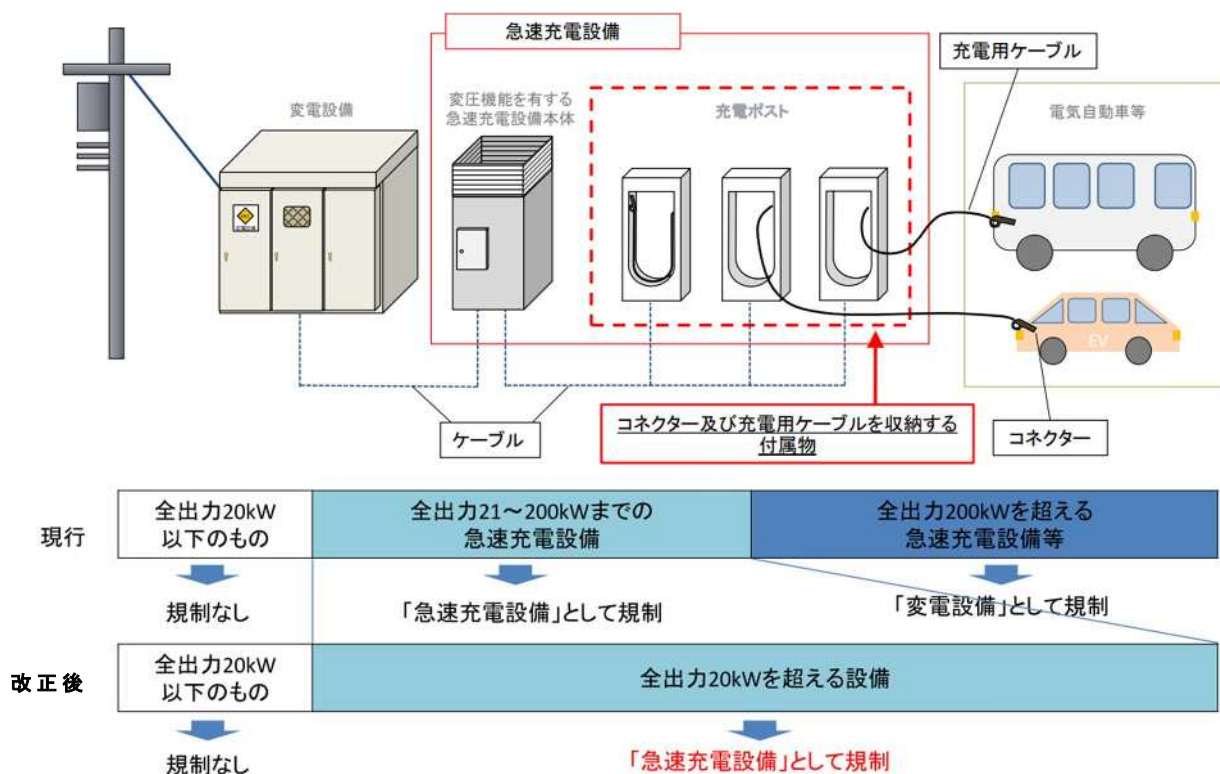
急速充電設備

充電用ケーブル

変電設備

変圧機能を有する急速充電設備本体

充電ポスト

電気自動車等

EV

ケーブル

コネクター及び充電用ケーブルを収納する付属物

コネクター

| | | | |
|---|---|---|---|
| 現行 | 全出力20kW以下のもの | 全出力21～200kWまでの急速充電設備 | 全出力200kWを超える急速充電設備等 |
| | 規制なし | 「急速充電設備」として規制 | 「変電設備」として規制 |
| 改正後 | 全出力20kW以下のもの | 全出力20kWを超える設備 | |
| | 規制なし | 「急速充電設備」として規制 | |